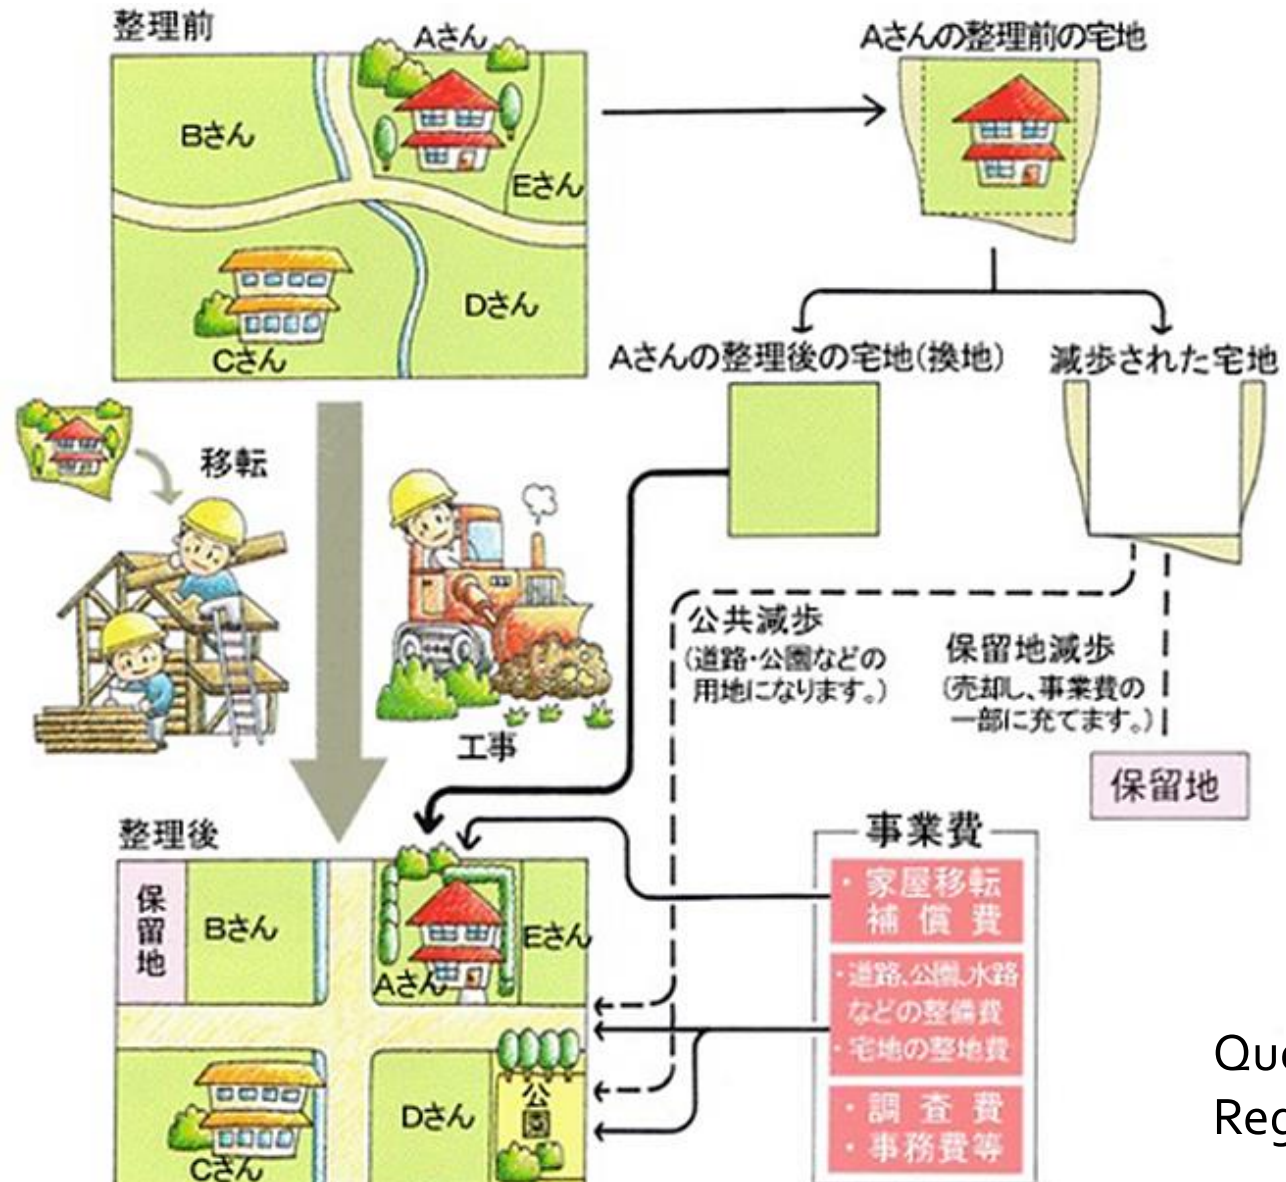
整理前

Aさん

Bさん

Eさん

Dさん

Cさん

Aさんの整理前の宅地

Aさんの整理後の宅地(換地)

減歩された宅地

移転

工事

公共減歩
(道路・公園などの用地になります。)

保留地減歩
(売却し、事業費の一部に充てます。)

保留地

整理後

保留地

Bさん

Eさん

Aさん

Dさん

公園

Cさん

事業費

・家屋移転補償費

・道路、公園、水路などの整備費
・宅地の整地費

・調査費
・事務費等

Que
Reg